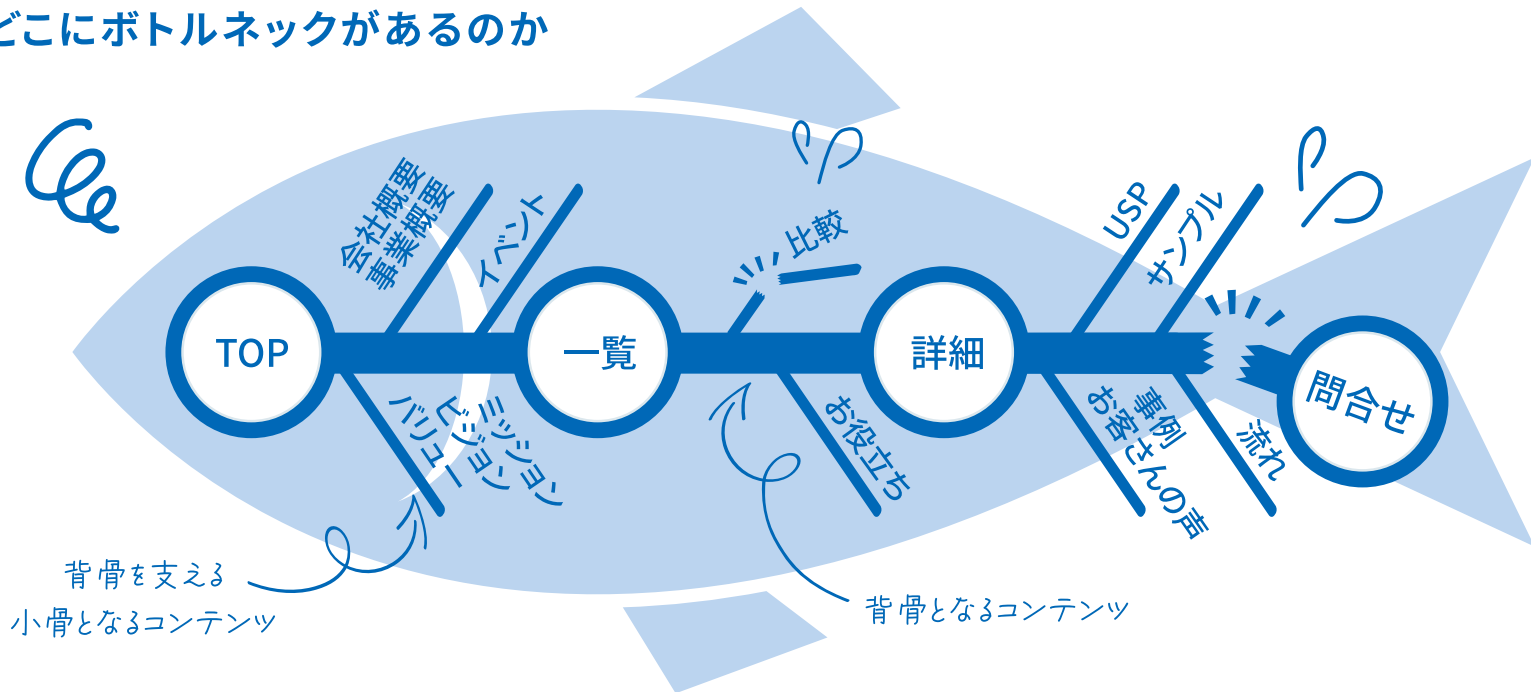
どこにボトルネックがあるのか

会社概要
事業概要

イベント

比較

USP

サンプル

TOP

一覧

詳細

問合せ

ミッション
ビジョン
バリュー

お役立ち

事例
お客さんの声

流れ

背骨を支える
小骨となるコンテンツ

背骨となるコンテンツ